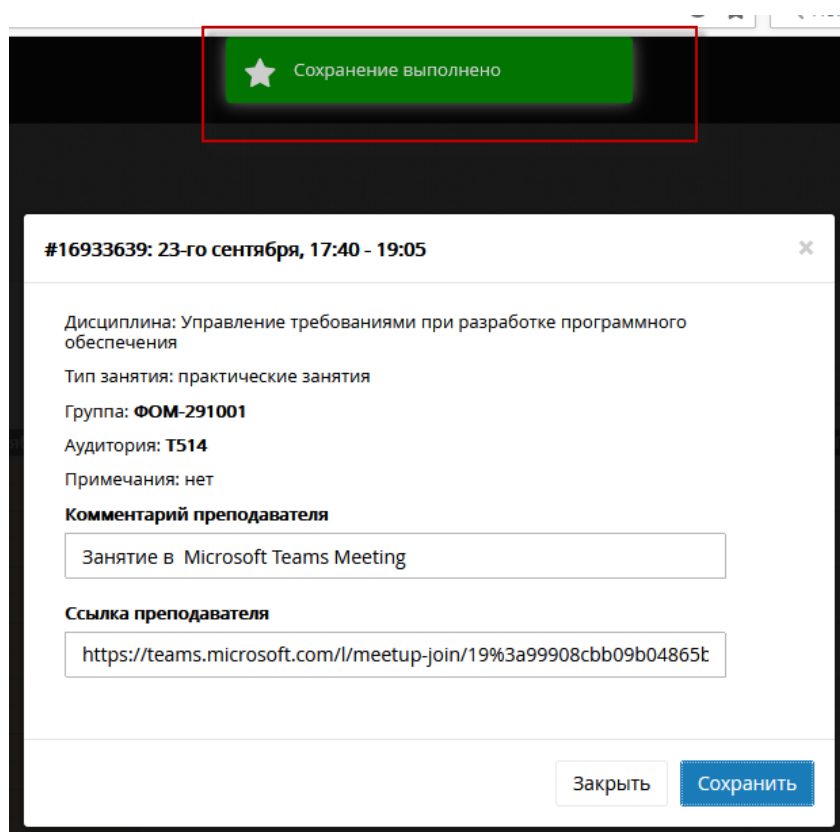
Сохранение выполнено

#16933639: 23-го сентября, 17:40 - 19:05

×

Дисциплина: Управление требованиями при разработке программного обеспечения

Тип занятия: практические занятия

Группа: **ФОМ-291001**

Аудитория: **Т514**

Примечания: нет

**Комментарий преподавателя**

Занятие в Microsoft Teams Meeting

**Ссылка преподавателя**

https://teams.microsoft.com/l/meetup-join/19%3a99908cbb09b04865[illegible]

Закрыть

Сохранить